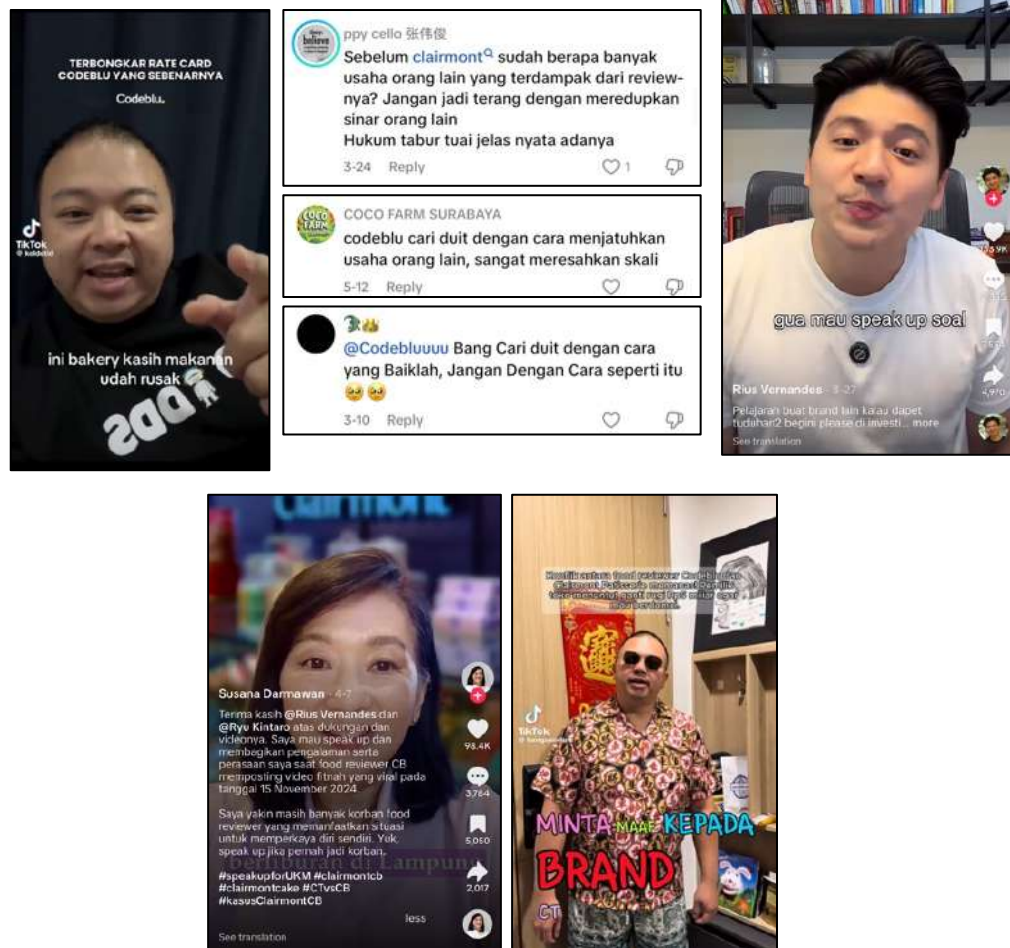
TERBONGKAR RATE CARD CODEBLU YANG SEBENARNYA

Codeblu.

TikTok

ini bakery kasih makanan udah rusak

ppy cello 张伟俊

Sebelum clairmont sudah berapa banyak usaha orang lain yang terdampak dari reviewnya? Jangan jadi terang dengan meredupkan sinar orang lain
Hukum tabur tuai jelas nyata adanya

3-24 Reply 1

COCO FARM SURABAYA

codeblu cari duit dengan cara menjatuhkan usaha orang lain, sangat meresahkan skali

5-12 Reply

@Codebluuuu Bang Cari duit dengan cara yang Baiklah, Jangan Dengan Cara seperti itu 🥺🥺

3-10 Reply

gua mau speak up soal

Rius Vernandes · 3-27

Pelajaran buat brand lain kalau dapet tuduhan2 begini please di investi... more

See translation

Susana Darmawan · 4-7

Terima kasih @Rius Vernandes dan @Ryu Kintaro atas dukungan dan videonya. Saya mau speak up dan membagikan pengalaman serta perasaan saya saat food reviewer CB memposting video fitnah yang viral pada tanggal 15 November 2024.

Saya yakin masih banyak korban food reviewer yang memanfaatkan situasi untuk memperkaya diri sendiri. Yuk speak up jika pernah jadi korban.

#speakupforUKM #clairmontcb #clairmontcake #CTvsCB #kasusClairmontCB

less

See translation

98.4K

3,764

5,050

2,017

TikTok

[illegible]

MINTA MAAF KEPADA BRAND